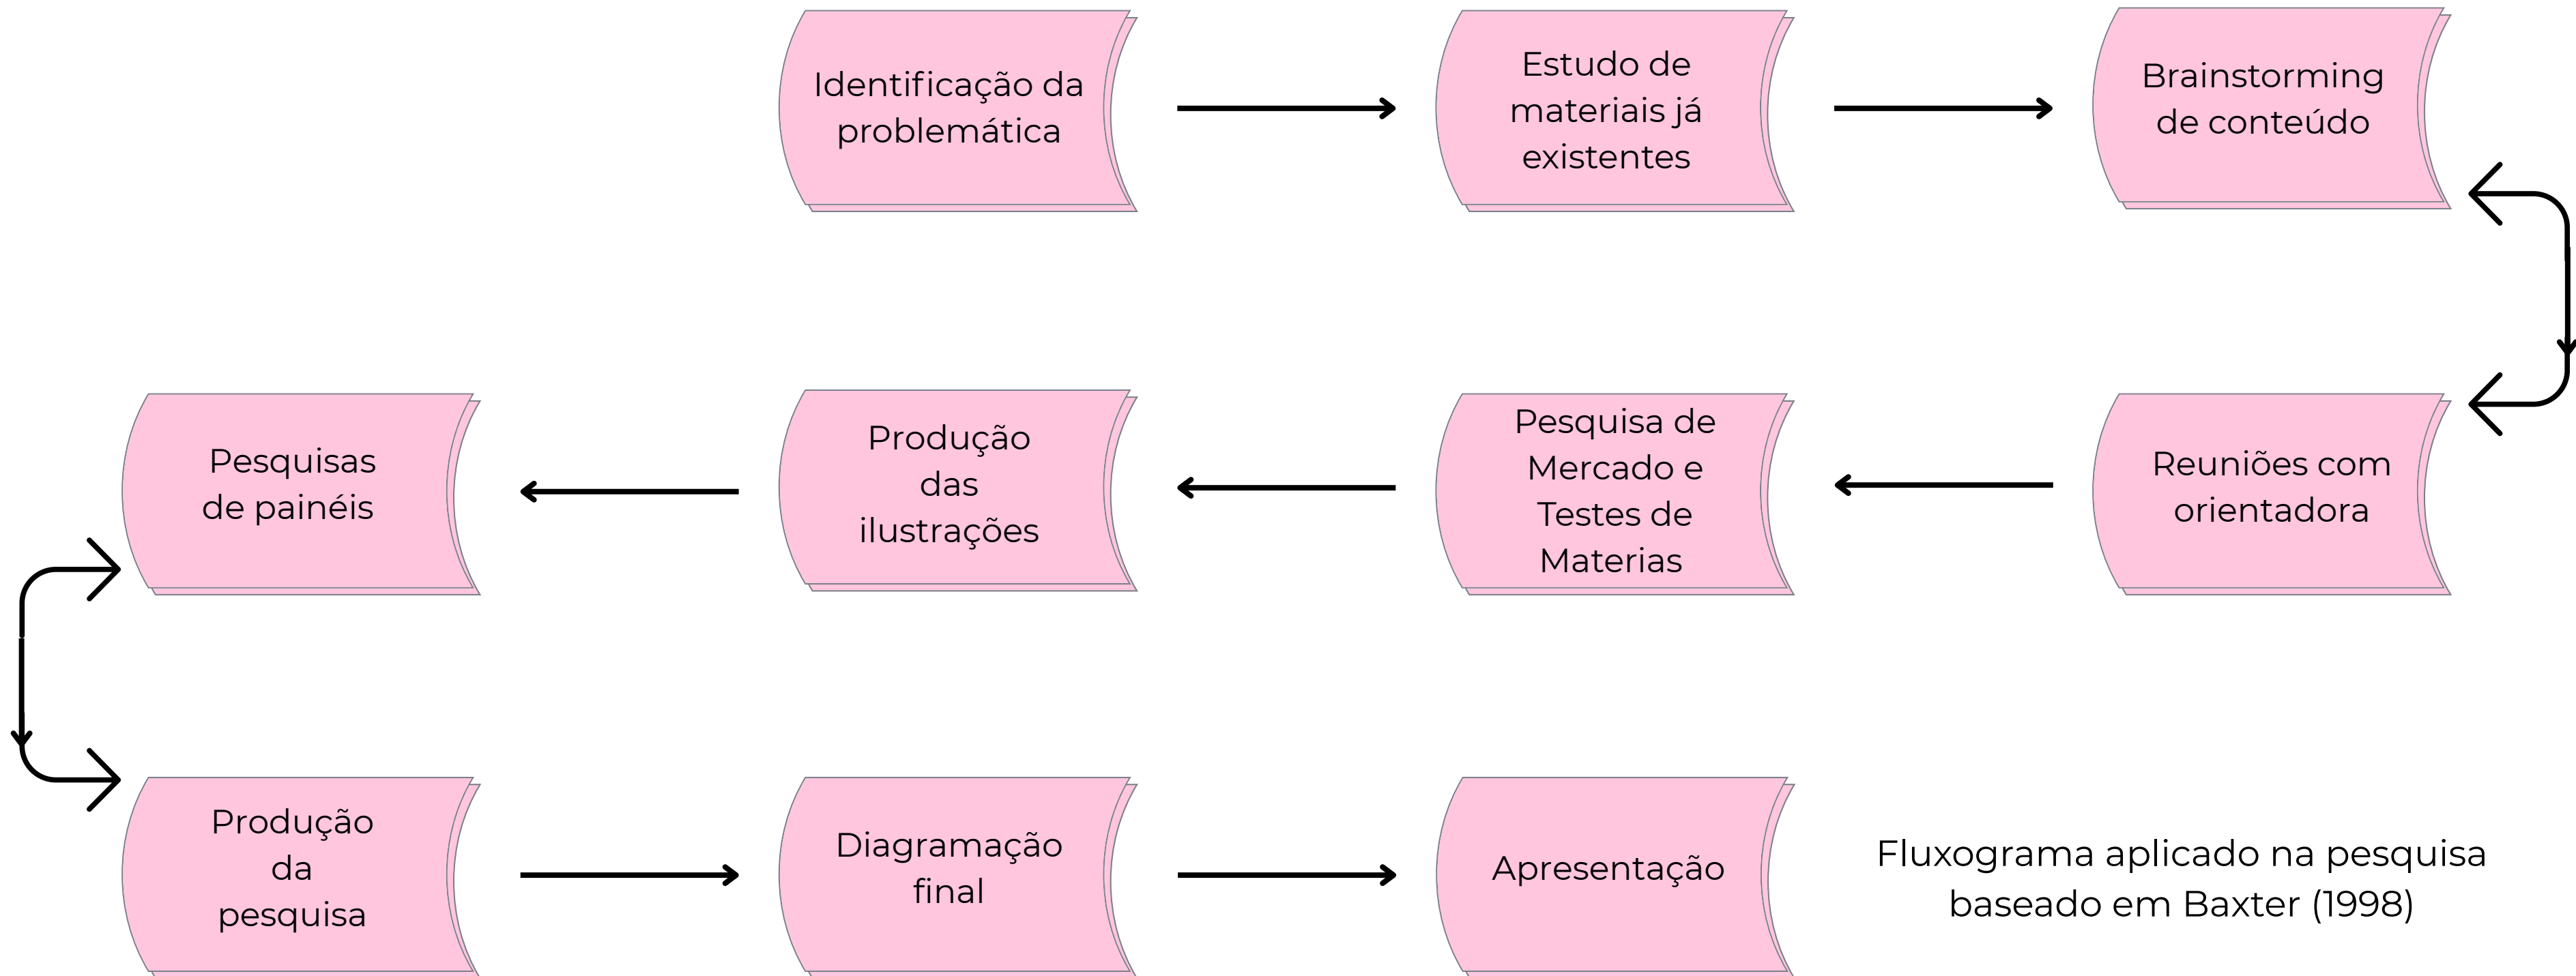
Identificação da problemática

Estudo de materiais já existentes

Brainstorming de conteúdo

Reuniões com orientadora

Pesquisa de Mercado e Testes de Materias

Produção das ilustrações

Pesquisas de painéis

Produção da pesquisa

Diagramação final

Apresentação

Fluxograma aplicado na pesquisa baseado em Baxter (1998)